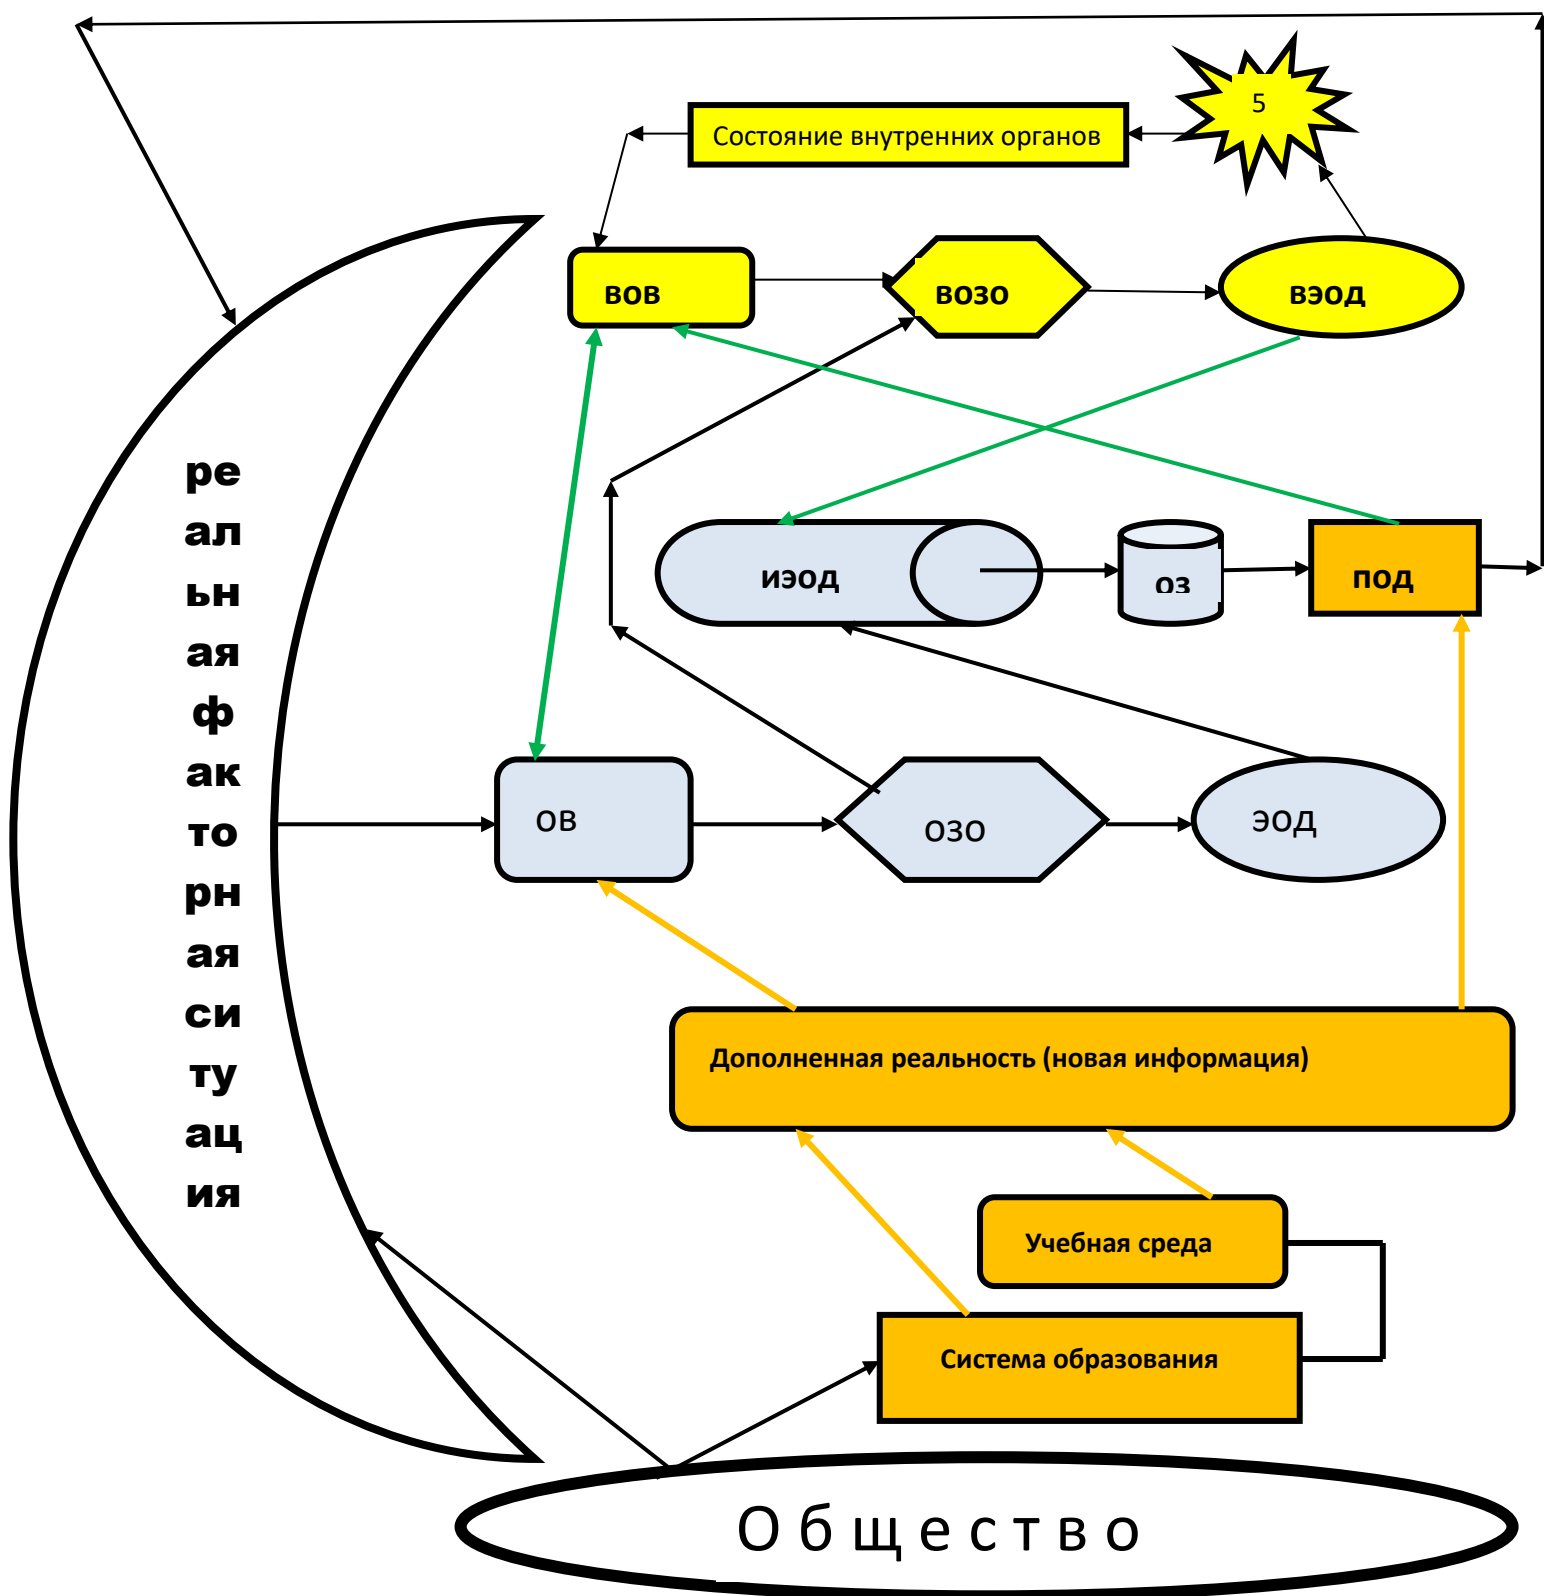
5

Состояние внутренних органов

вов

возо

вэод

ре
ал
ьн
ая
ф
ак
то
рн
ая
си
ту
ац
ия

изод

оз

под

ов

озо

эод

Дополненная реальность (новая информация)

Учебная среда

Система образования

О б щ е с т в о